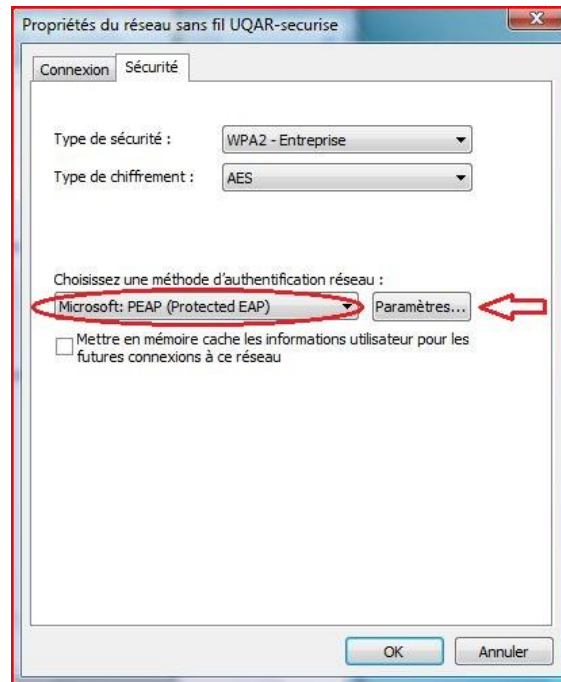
Propriétés du réseau sans fil UQAR-securise

Connexion | Sécurité

Type de sécurité : WPA2 - Entreprise

Type de chiffrement : AES

Choisissez une méthode d'authentification réseau :

Microsoft: PEAP (Protected EAP)

Paramètres...

Mettre en mémoire cache les informations utilisateur pour les futures connexions à ce réseau

OK

Annuler